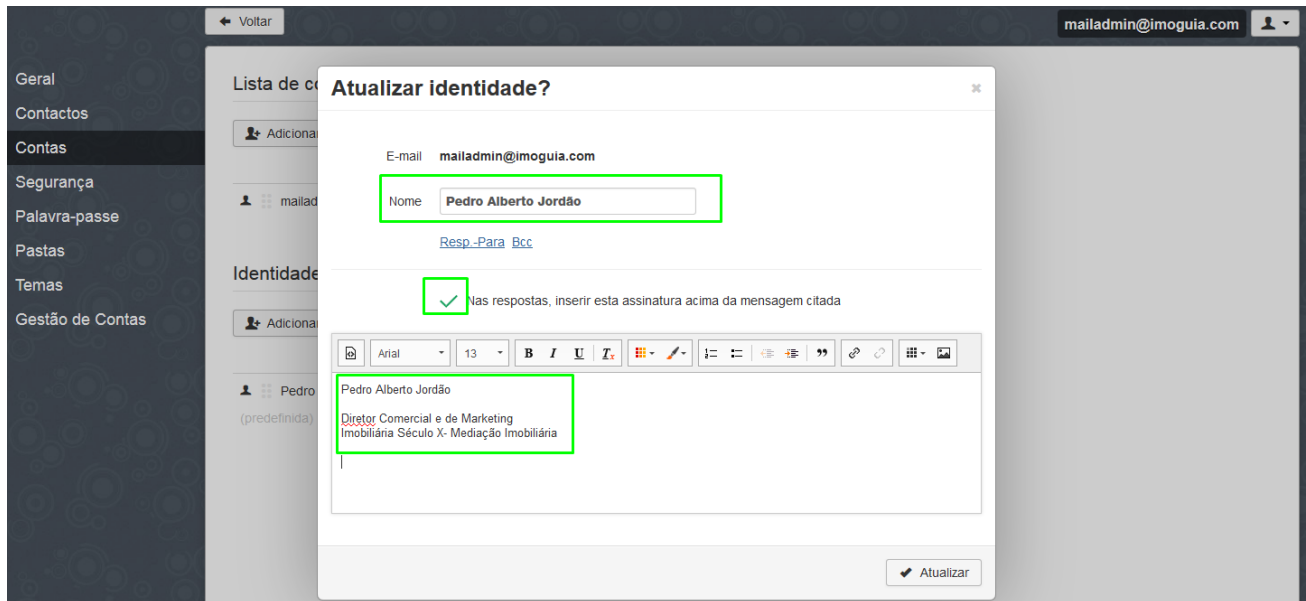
Voltar

mailadmin@imoguia.com

Geral
Contactos
Contas
Segurança
Palavra-passe
Pastas
Temas
Gestão de Contas

Lista de co

Adicionar

mailad

Identidade

Adicionar

Pedro

(predefinida)

Atualizar identidade?

×

E-mail mailadmin@imoguia.com

Nome Pedro Alberto Jordão

Resp.-Para Bcc

Nas respostas, inserir esta assinatura acima da mensagem citada

Arial 13 B I U $T_x$ ”

Pedro Alberto Jordão

Diretor Comercial e de Marketing
Imobiliária Século X- Mediação Imobiliária

Atualizar